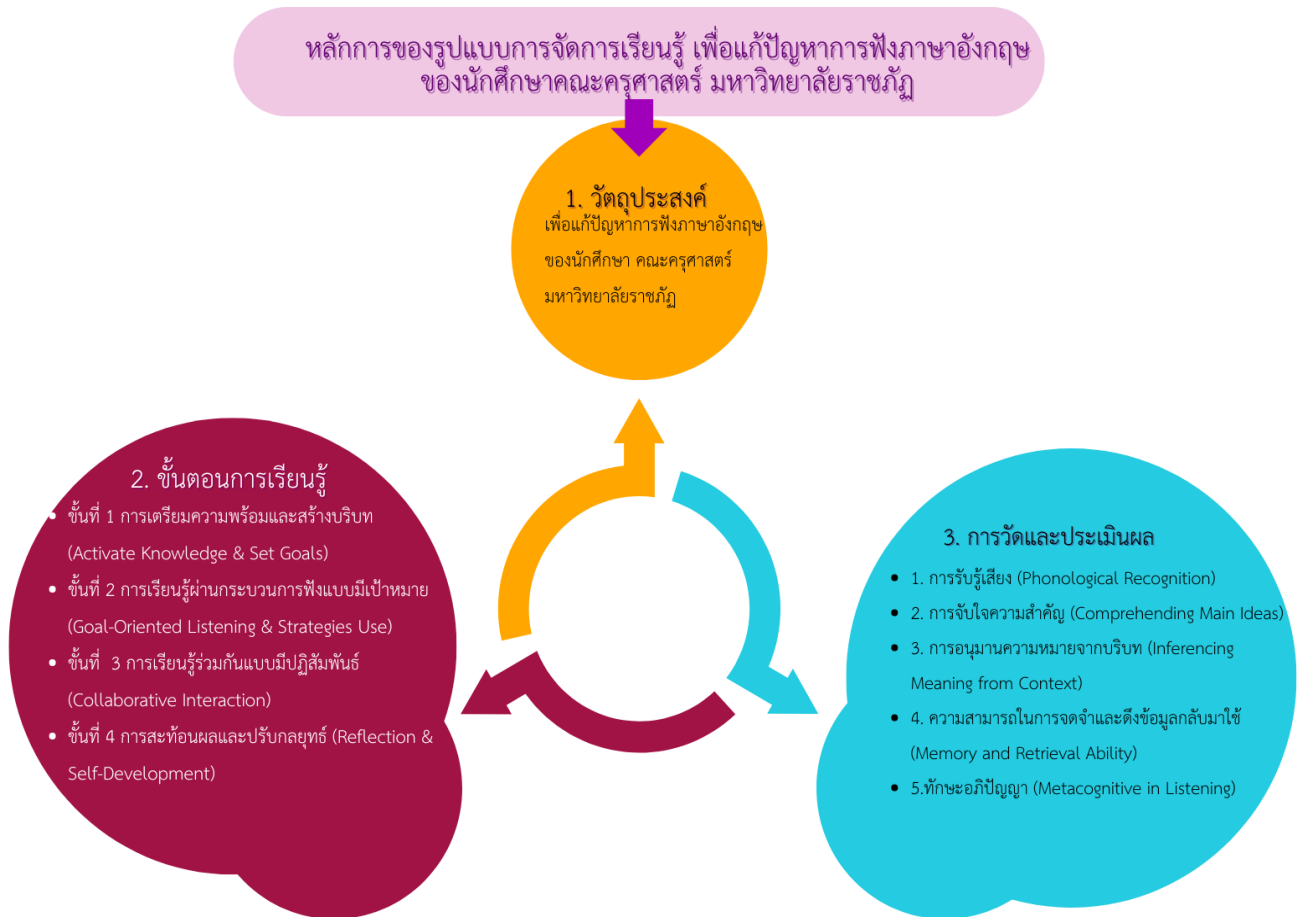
หลักการของรูปแบบการจัดการเรียนรู้ เพื่อแก้ปัญหาการฟังภาษาอังกฤษของนักศึกษาคณะครุศาสตร์ มหาวิทยาลัยราชภัฏ

1. วัตถุประสงค์
เพื่อแก้ปัญหาการฟังภาษาอังกฤษของนักศึกษา คณะครุศาสตร์ มหาวิทยาลัยราชภัฏ

2. ขั้นตอนการเรียนรู้
- ขั้นที่ 1 การเตรียมความพร้อมและสร้างบริบท (Activate Knowledge & Set Goals)
- ขั้นที่ 2 การเรียนรู้ผ่านกระบวนการฟังแบบมีเป้าหมาย (Goal-Oriented Listening & Strategies Use)
- ขั้นที่ 3 การเรียนรู้ร่วมกันแบบมีปฏิสัมพันธ์ (Collaborative Interaction)
- ขั้นที่ 4 การสะท้อนผลและปรับกลยุทธ์ (Reflection & Self-Development)

3. การวัดและประเมินผล
- 1. การรับรู้เสียง (Phonological Recognition)
- 2. การจับใจความสำคัญ (Comprehending Main Ideas)
- 3. การอนุมานความหมายจากบริบท (Inferencing Meaning from Context)
- 4. ความสามารถในการจดจำและดึงข้อมูลกลับมาใช้ (Memory and Retrieval Ability)
- 5.ทักษะอภิปัญญา (Metacognitive in Listening)